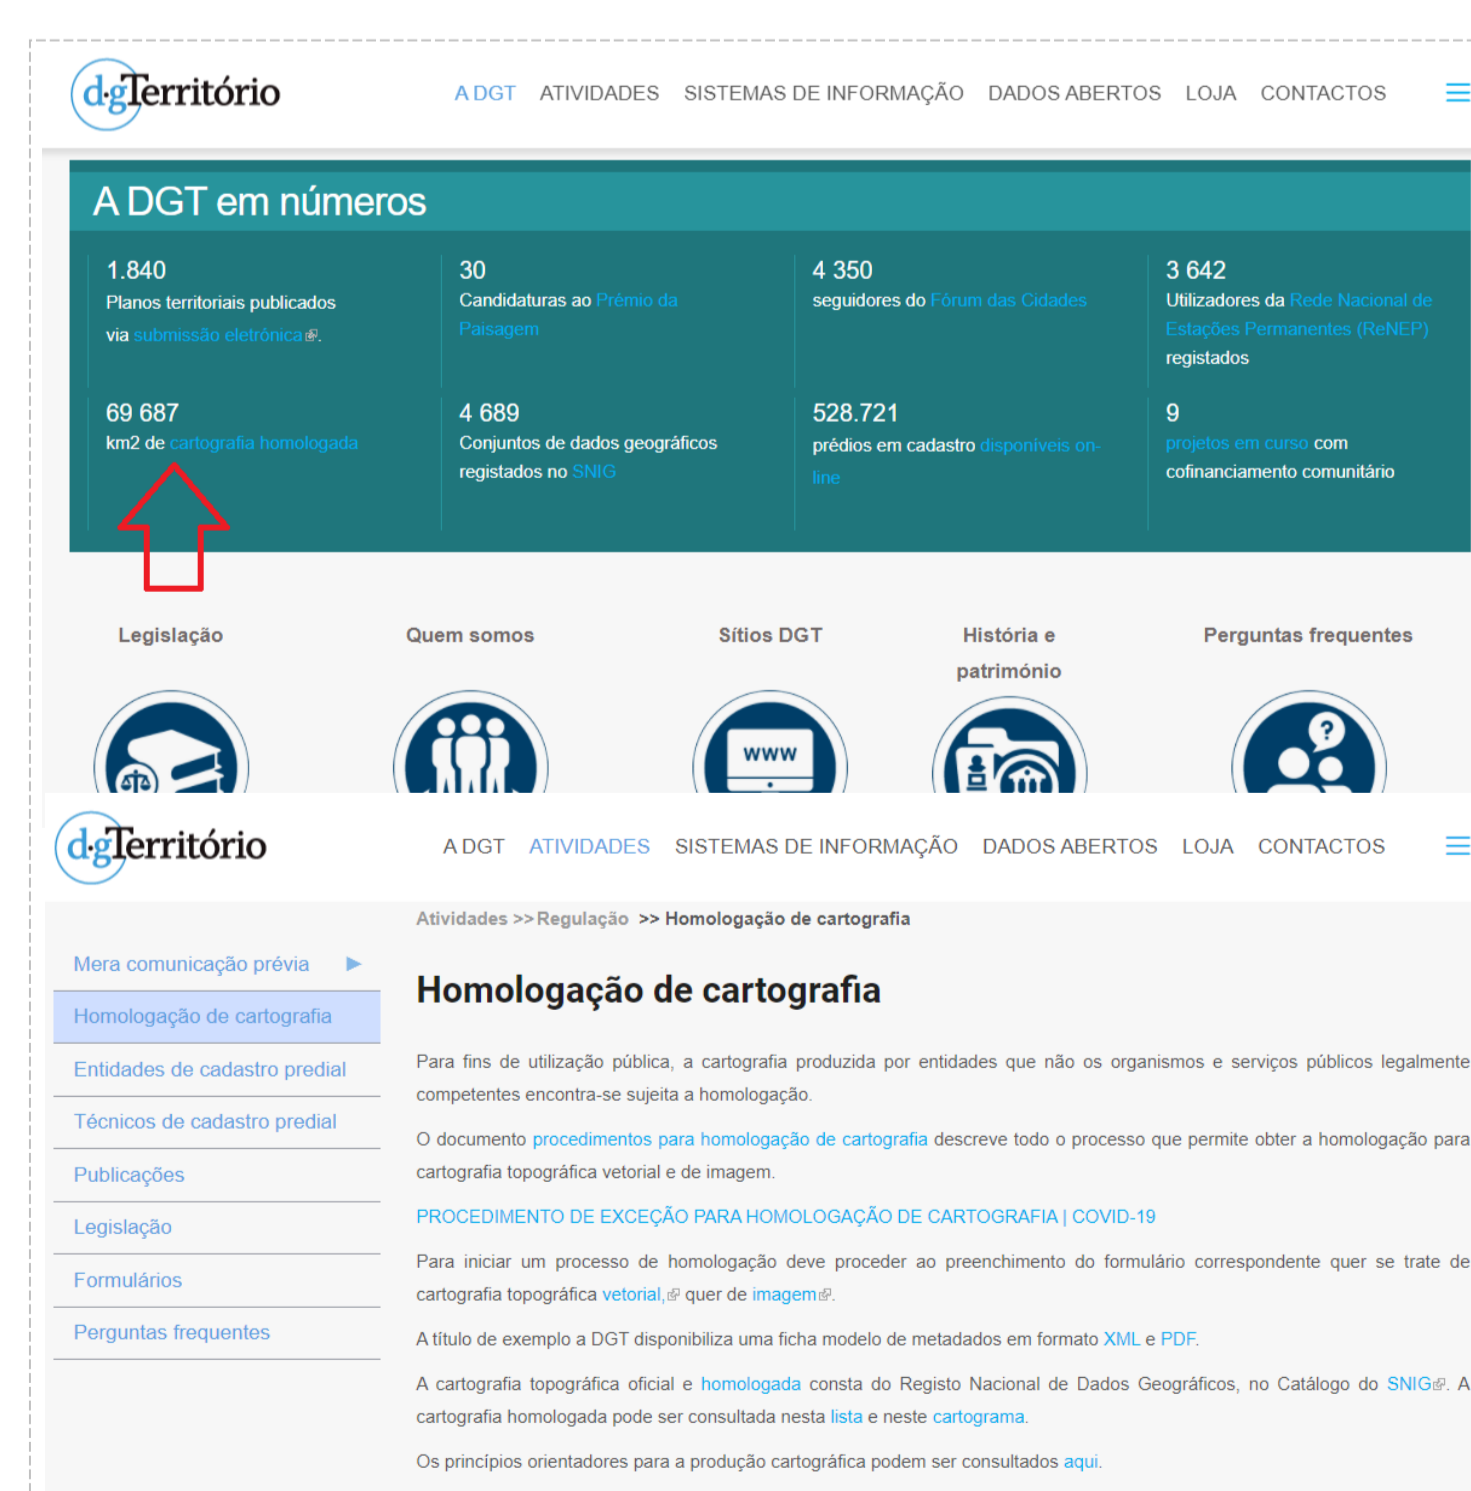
dgTerritório

A DGT ATIVIDADES SISTEMAS DE INFORMAÇÃO DADOS ABERTOS LOJA CONTACTOS

A DGT em números

1.840
Planos territoriais publicados via submissão eletrónica.

30
Candidaturas ao Prémio da Paisagem

4 350
seguidores do Fórum das Cidades

3 642
Utilizadores da Rede Nacional de Estações Permanentes (ReNEP) registados

69 687
km2 de cartografia homologada

4 689
Conjuntos de dados geográficos registados no SNIG

528.721
prédios em cadastro disponíveis on-line

9
projetos em curso com cofinanciamento comunitário

Legislação

Quem somos

Sítios DGT

História e património

Perguntas frequentes

WWW

dgTerritório

A DGT ATIVIDADES SISTEMAS DE INFORMAÇÃO DADOS ABERTOS LOJA CONTACTOS

Mera comunicação prévia
Homologação de cartografia
Entidades de cadastro predial
Técnicos de cadastro predial
Publicações
Legislação
Formulários
Perguntas frequentes

Atividades >> Regulação >> Homologação de cartografia

Homologação de cartografia

Para fins de utilização pública, a cartografia produzida por entidades que não os organismos e serviços públicos legalmente competentes encontra-se sujeita a homologação.

O documento procedimentos para homologação de cartografia descreve todo o processo que permite obter a homologação para cartografia topográfica vetorial e de imagem.

PROCEDIMENTO DE EXCEÇÃO PARA HOMOLOGAÇÃO DE CARTOGRAFIA | COVID-19

Para iniciar um processo de homologação deve proceder ao preenchimento do formulário correspondente quer se trate de cartografia topográfica vetorial, quer de imagem.

A título de exemplo a DGT disponibiliza uma ficha modelo de metadados em formato XML e PDF.

A cartografia topográfica oficial e homologada consta do Registo Nacional de Dados Geográficos, no Catálogo do SNIG. A cartografia homologada pode ser consultada nesta lista e neste cartograma.

Os princípios orientadores para a produção cartográfica podem ser consultados aqui.